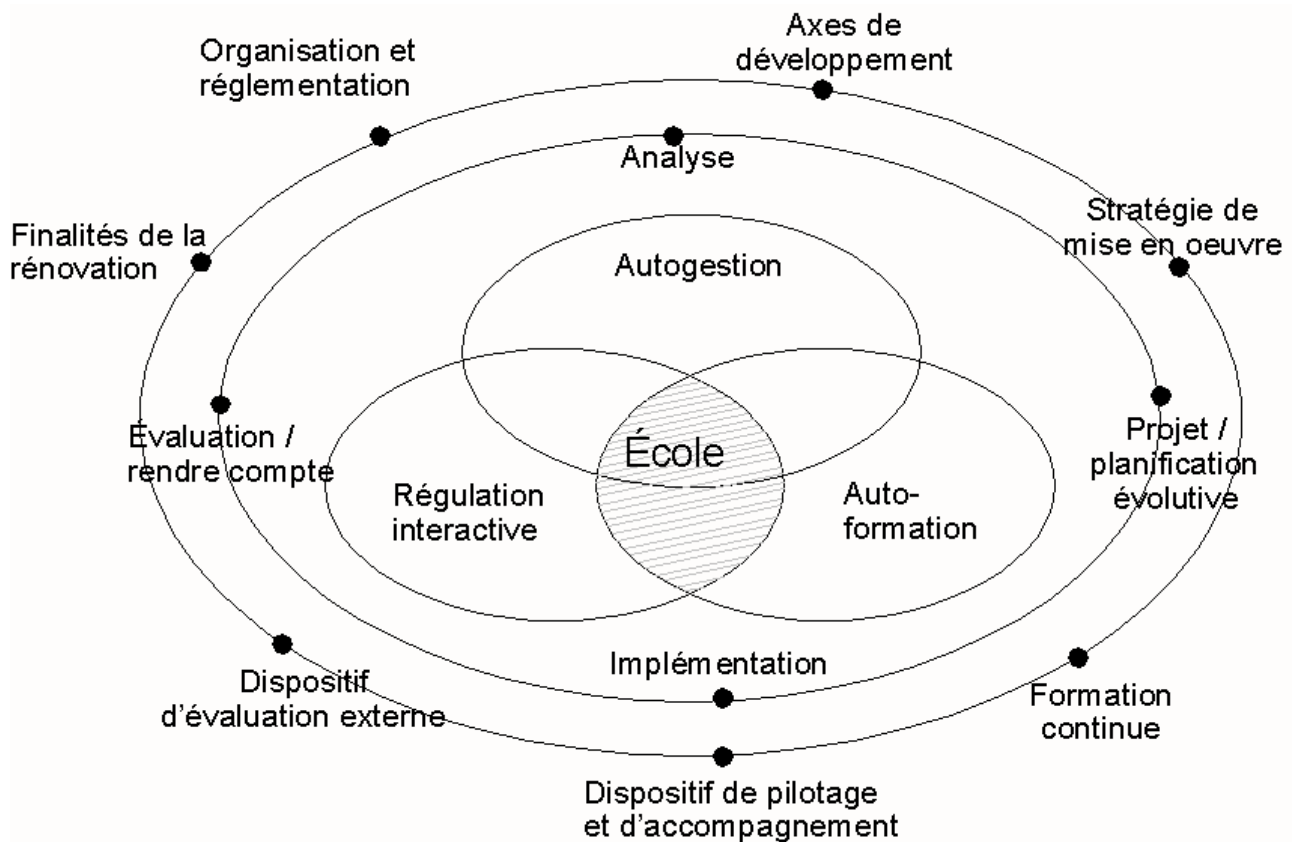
Axes de développement

Organisation et réglementation

Analyse

Stratégie de mise en oeuvre

Finalités de la rénovation

Autogestion

Évaluation / rendre compte

École

Projet / planification évolutive

Régulation interactive

Auto-formation

Implémentation

Dispositif d'évaluation externe

Formation continue

Dispositif de pilotage et d'accompagnement